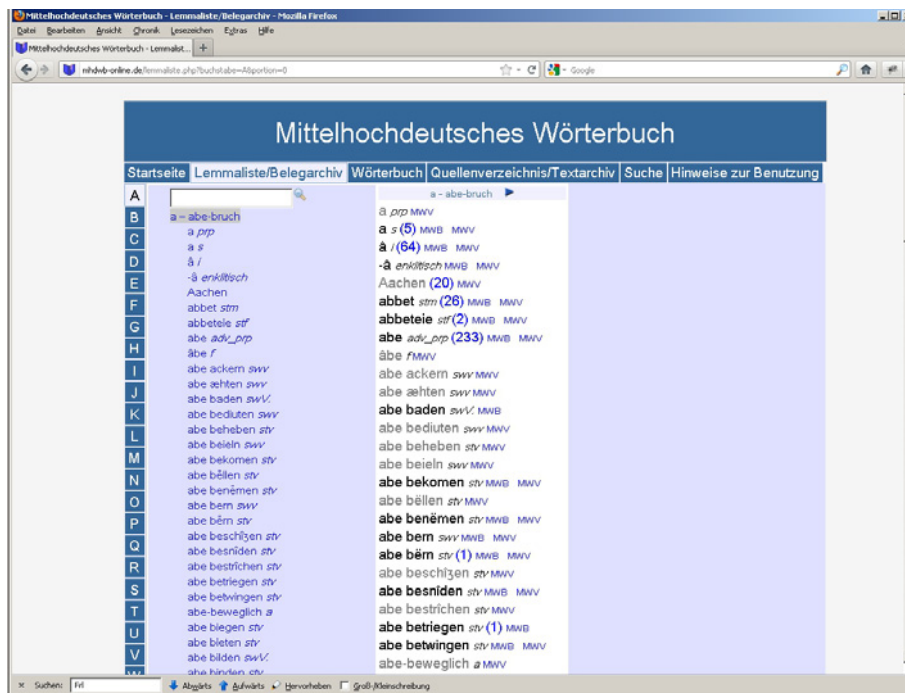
Mittelhochdeutsches Wörterbuch - Lemmaliste/Belegarchiv - Mozilla Firefox

Datei Bearbeiten Ansicht Chronik Lesezeichen Extras Hilfe

Mittelhochdeutsches Wörterbuch - Lemmalist... +

mhdwb-online.de/lemmaliste.php?buchstabe=A&portion=0

Google

Mittelhochdeutsches Wörterbuch

Startseite Lemmaliste/Belegarchiv Wörterbuch Quellenverzeichnis/Textarchiv Suche Hinweise zur Benutzung

A
B
C
D
E
F
G
H
I
J
K
L
M
N
O
P
Q
R
S
T
U
V

a - abe-bruch
a *prp*
a *s*
â *i*
-â *enklitisch*
Aachen
abbet *stm*
abbeteie *stf*
abe *adv_prp*
âbe *f*
abe ackern *swv*
abe æhten *swv*
abe baden *swV.*
abe bediuten *swv*
abe beheben *stv*
abe beieln *swv*
abe bekomen *stv*
abe bëllen *stv*
abe benëmen *stv*
abe bern *swv*
abe bërn *stv*
abe beschîȥen *stv*
abe besnîden *stv*
abe bestrîchen *stv*
abe betriegen *stv*
abe betwingen *stv*
abe-beweglich *a*
abe biegen *stv*
abe bieten *stv*
abe bilden *swV.*
abe binden *stv*

a - abe-bruch

a *prp* MWV
a *s* (5) MWB MWV
â *i* (64) MWB MWV
-â *enklitisch* MWB MWV
Aachen (20) MWV
abbet *stm* (26) MWB MWV
abbeteie *stf* (2) MWB MWV
abe *adv_prp* (233) MWB MWV
âbe *f* MWV
abe ackern *swv* MWV
abe æhten *swv* MWV
abe baden *swV.* MWB
abe bediuten *swv* MWV
abe beheben *stv* MWV
abe beieln *swv* MWV
abe bekomen *stv* MWB MWV
abe bëllen *stv* MWV
abe benëmen *stv* MWB MWV
abe bern *swv* MWB MWV
abe bërn *stv* (1) MWB MWV
abe beschîȥen *stv* MWV
abe besnîden *stv* MWB MWV
abe bestrîchen *stv* MWV
abe betriegen *stv* (1) MWB
abe betwingen *stv* MWB MWV
abe-beweglich *a* MWV

Suchen: Fri  Abwärts  Aufwärts  Hervorheben  Groß-/Kleinschreibung